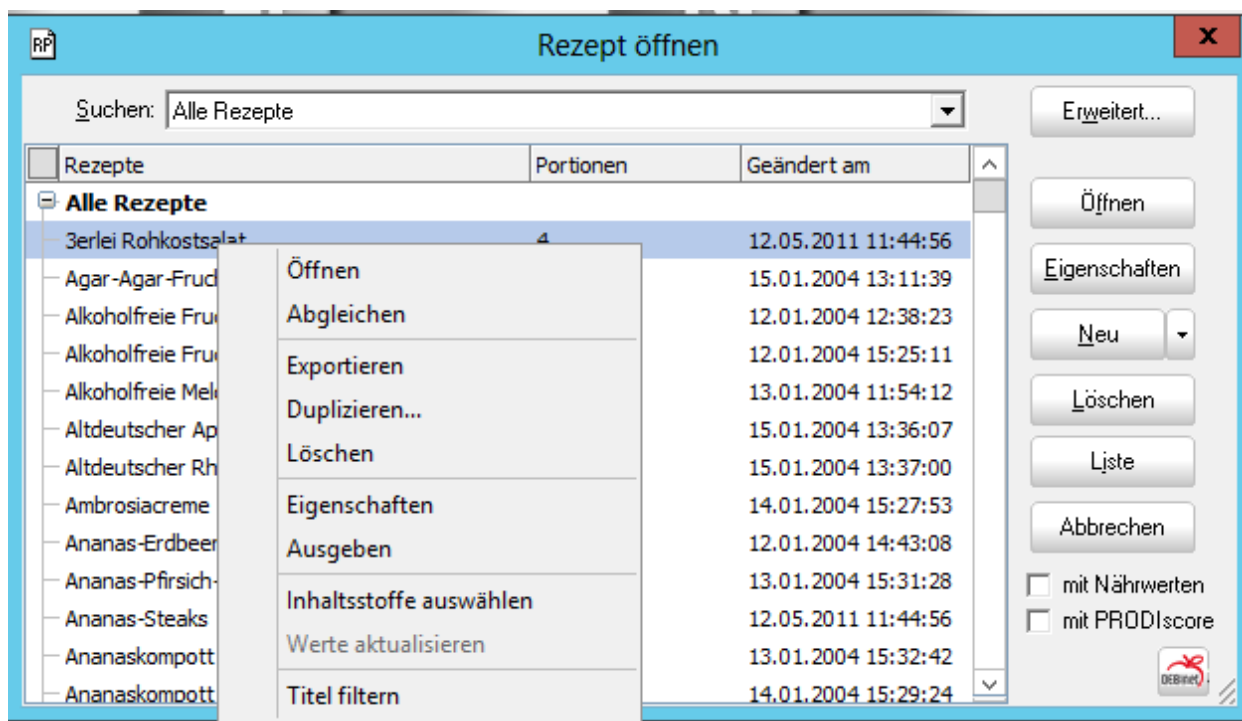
RP

Rezept öffnen

X

Suchen: Alle Rezepte

Erweitert...

| Rezepte | Portionen | Geändert am |
|---|---|---|
| Alle Rezepte | | |
| 3erlei Rohkostsalat | 4 | 12.05.2011 11:44:56 |
| Agar-Agar-Fruc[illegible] | | 15.01.2004 13:11:39 |
| Alkoholfreie Fru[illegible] | | 12.01.2004 12:38:23 |
| Alkoholfreie Fru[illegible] | | 12.01.2004 15:25:11 |
| Alkoholfreie Mel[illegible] | | 13.01.2004 11:54:12 |
| Altdeutscher Ap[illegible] | | 15.01.2004 13:36:07 |
| Altdeutscher Rh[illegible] | | 15.01.2004 13:37:00 |
| Ambrosiacreme | | 14.01.2004 15:27:53 |
| Ananas-Erdbeer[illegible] | | 12.01.2004 14:43:08 |
| Ananas-Pfirsich-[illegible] | | 13.01.2004 15:31:28 |
| Ananas-Steaks | | 12.05.2011 11:44:56 |
| Ananaskompott | | 13.01.2004 15:32:42 |
| Ananaskompott | | 14.01.2004 15:29:24 |

Öffnen
Abgleichen
Exportieren
Duplizieren...
Löschen
Eigenschaften
Ausgeben
Inhaltsstoffe auswählen
Werte aktualisieren
Titel filtern

Öffnen
Eigenschaften
Neu
Löschen
Liste
Abbrechen
mit Nährwerten
mit PRODIscore
DEBInet